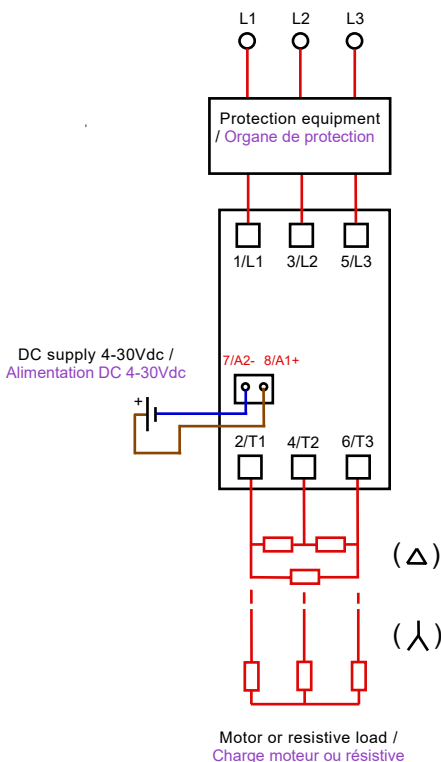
L1 L2 L3

Protection equipment / Organe de protection

1/L1 3/L2 5/L3

DC supply 4-30Vdc / Alimentation DC 4-30Vdc

7/A2- 8/A1+

+

2/T1 4/T2 6/T3

(△)

(⅄)

Motor or resistive load / Charge moteur ou résistive